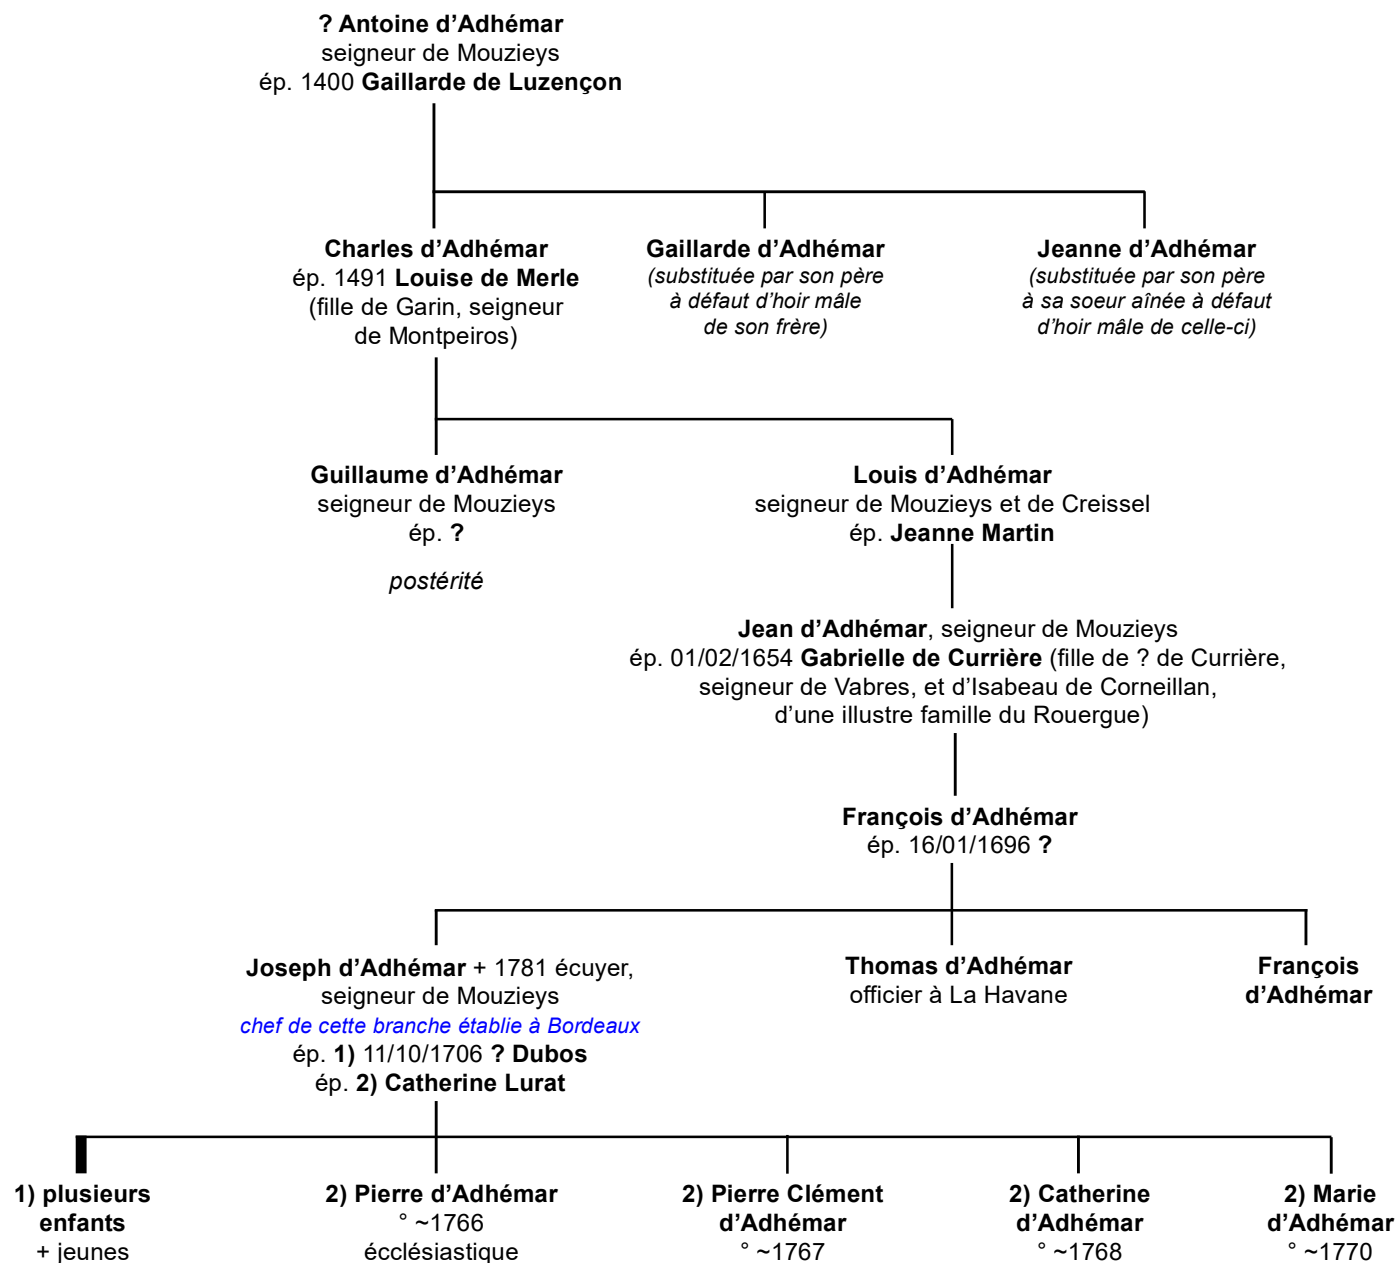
**? Antoine d'Adhémar**
seigneur de Mouzieys
ép. 1400 **Gaillarde de Luzençon**

**Charles d'Adhémar**
ép. 1491 **Louise de Merle**
(fille de Garin, seigneur de Montpeiros)

**Gaillarde d'Adhémar**
*(substituée par son père à défaut d'hoir mâle de son frère)*

**Jeanne d'Adhémar**
*(substituée par son père à sa soeur aînée à défaut d'hoir mâle de celle-ci)*

**Guillaume d'Adhémar**
seigneur de Mouzieys
ép. **?**

*postérité*

**Louis d'Adhémar**
seigneur de Mouzieys et de Creissel
ép. **Jeanne Martin**

**Jean d'Adhémar**, seigneur de Mouzieys
ép. 01/02/1654 **Gabrielle de Currière** (fille de ? de Currière, seigneur de Vabres, et d'Isabeau de Corneillan, d'une illustre famille du Rouergue)

**François d'Adhémar**
ép. 16/01/1696 **?**

**Joseph d'Adhémar** + 1781 écuyer, seigneur de Mouzieys
*chef de cette branche établie à Bordeaux*
ép. **1)** 11/10/1706 **? Dubos**
ép. **2) Catherine Lurat**

**Thomas d'Adhémar**
officier à La Havane

**François d'Adhémar**

**1) plusieurs enfants**
+ jeunes

**2) Pierre d'Adhémar**
° ~1766
écclésiastique

**2) Pierre Clément d'Adhémar**
° ~1767

**2) Catherine d'Adhémar**
° ~1768

**2) Marie d'Adhémar**
° ~1770